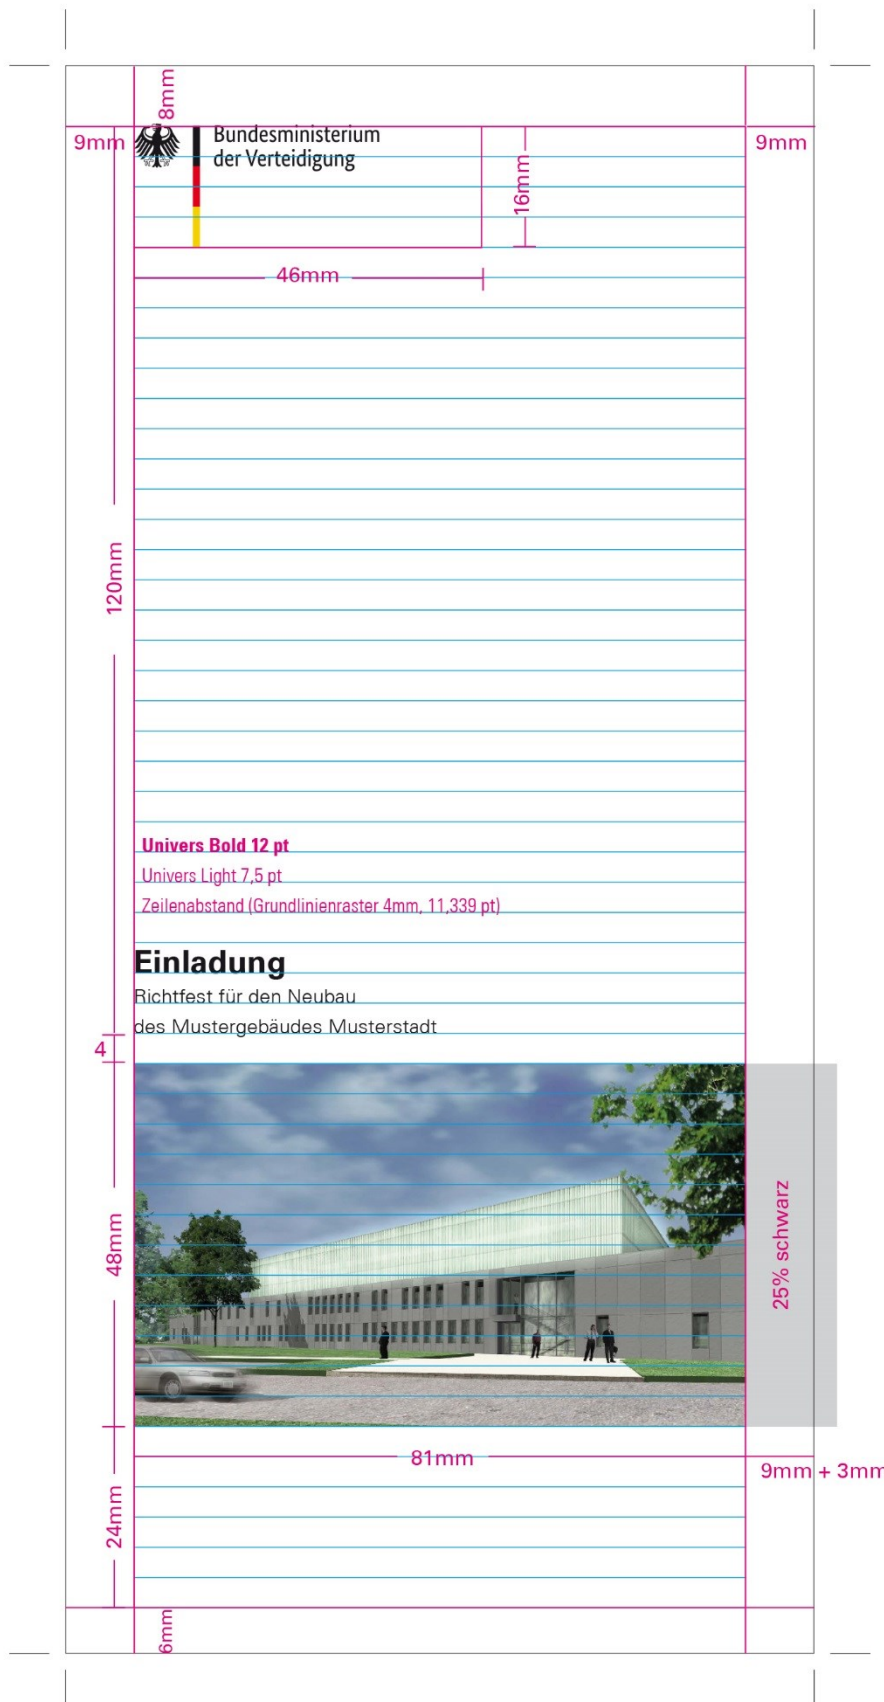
8mm

9mm

Bundesministerium der Verteidigung

16mm

9mm

46mm

120mm

Univers Bold 12 pt

Univers Light 7,5 pt

Zeilenabstand (Grundlinienraster 4mm, 11,339 pt)

**Einladung**

Richtfest für den Neubau des Mustergebäudes Musterstadt

4

48mm

25% schwarz

81mm

9mm + 3mm

24mm

6mm